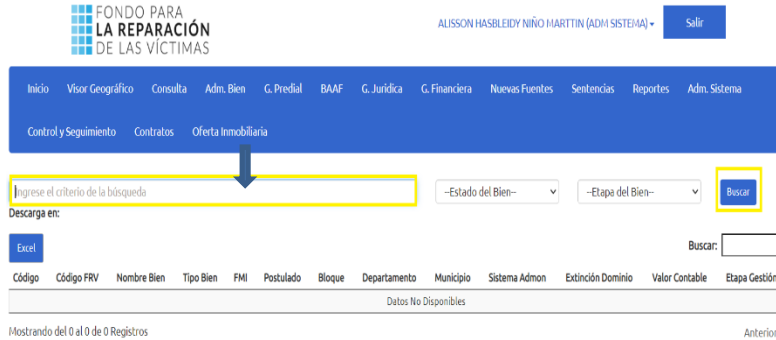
FONDO PARA
LA REPARACIÓN
DE LAS VÍCTIMAS

ALISSON HASBLEIDY NIÑO MARTTIN (ADM SISTEMA) ▾

Salir

Inicio Visor Geográfico Consulta Adm. Bien G. Predial BAAF G. Jurídica G. Financiera Nuevas Fuentes Sentencias Reportes Adm. Sistema

Control y Seguimiento Contratos Oferta Inmobiliaria

Ingrese el criterio de la búsqueda

--Estado del Bien--

--Etapa del Bien--

Buscar

Descarga en:

Excel

Buscar:

| Código | Código FRV | Nombre Bien | Tipo Bien | FMI | Postulado | Bloque | Departamento | Municipio | Sistema Admon | Extinción Dominio | Valor Contable | Etapa Gestión |
|---|---|---|---|---|---|---|---|---|---|---|---|---|
| Datos No Disponibles | | | | | | | | | | | | |

Mostrando del 0 al 0 de 0 Registros

Anterior